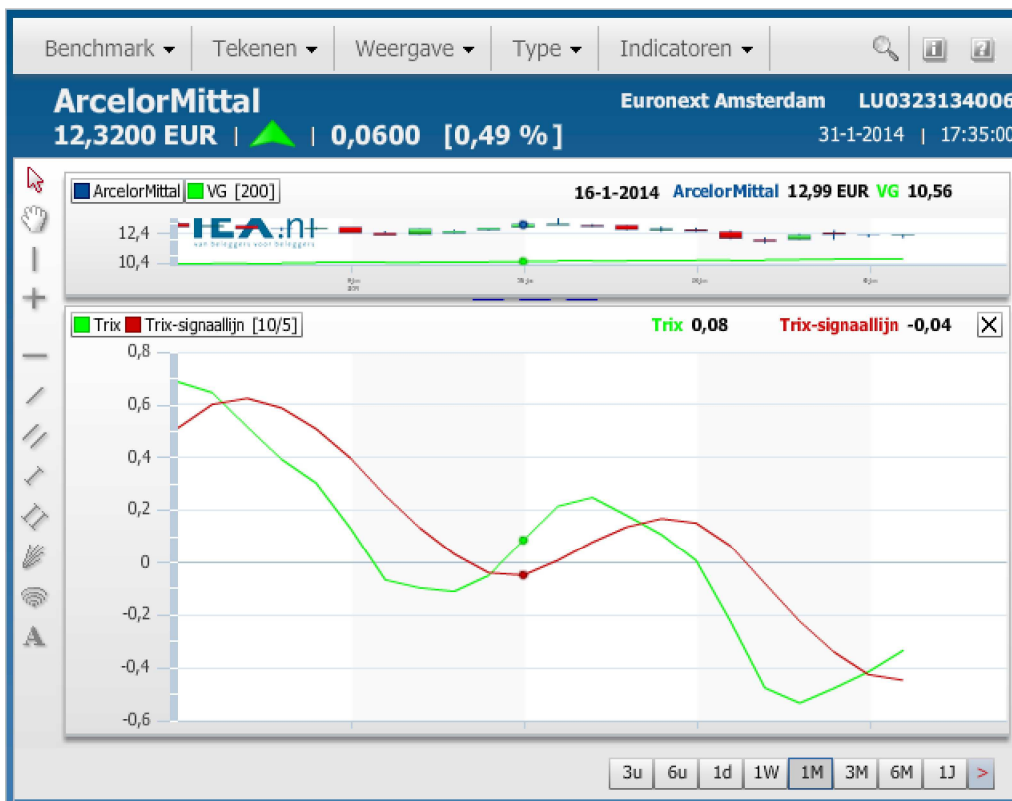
Benchmark ▾ | Tekenen ▾ | Weergave ▾ | Type ▾ | Indicatoren ▾

ArcelorMittal
12,3200 EUR | | 0,0600 [0,49 %]

Euronext Amsterdam LU0323134006
31-1-2014 | 17:35:00

ArcelorMittal VG [200]
16-1-2014 ArcelorMittal 12,99 EUR VG 10,56

IEA.nl
van beleggers voor beleggers

12,4
10,4

Trix Trix-signaallijn [10/5]
Trix 0,08 Trix-signaallijn -0,04

0,8
0,6
0,4
0,2
0
-0,2
-0,4
-0,6

3u 6u 1d 1W 1M 3M 6M 1J >